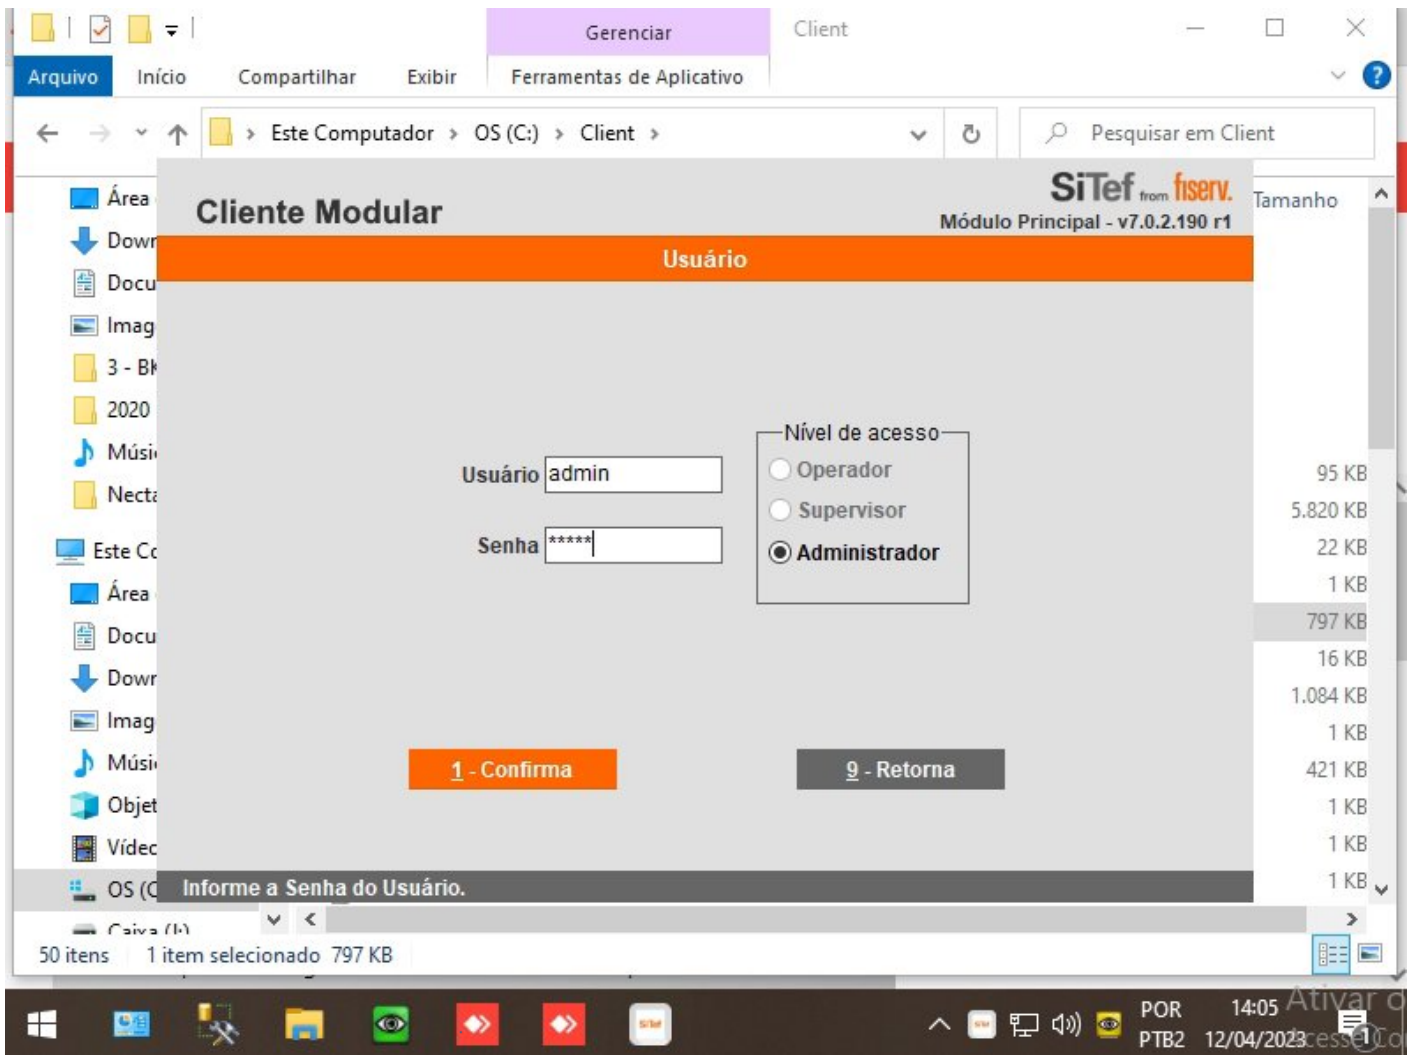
Gerenciar
Client
Arquivo Início Compartilhar Exibir Ferramentas de Aplicativo
Este Computador > OS (C:) > Client >
Pesquisar em Client

Área
Down
Docu
Imag
3 - Bk
2020
Músi
Necta
Este Co
Área
Docu
Down
Imag
Músi
Objet
Víde
OS (C
Caixa (I:)

Tamanho
95 KB
5.820 KB
22 KB
1 KB
797 KB
16 KB
1.084 KB
1 KB
421 KB
1 KB
1 KB
1 KB

Cliente Modular
SiTef from fiserv.
Módulo Principal - v7.0.2.190 r1

Usuário

Usuário admin
Senha *****

Nível de acesso
Operador
Supervisor
Administrador

1 - Confirma
9 - Retorna

Informe a Senha do Usuário.

50 itens 1 item selecionado 797 KB

POR PTB2 14:05 12/04/2023
Ativar o
Acesse Co